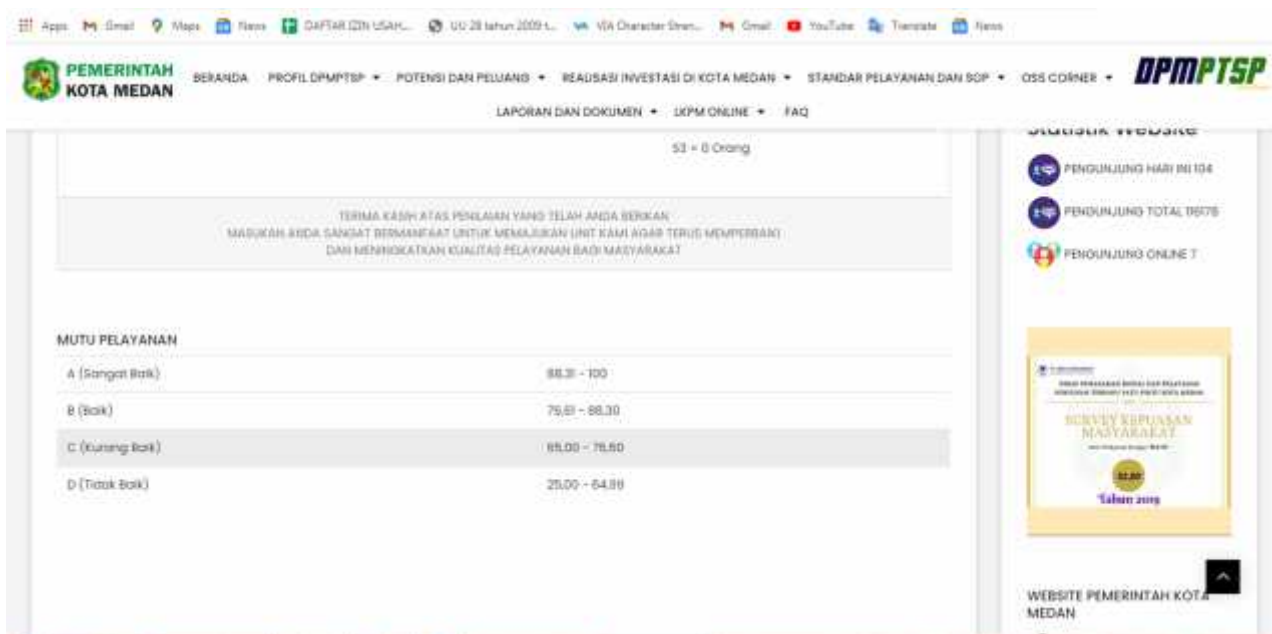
Apps Gmail Maps News DAFTAR IZIN USAH... UU 28 tahun 2009 t... VIA Character Stren... Gmail YouTube Translate News

PEMERINTAH KOTA MEDAN

BERANDA PROFIL DPMPTSP ▾ POTENSI DAN PELUANG ▾ REALISASI INVESTASI DI KOTA MEDAN ▾ STANDAR PELAYANAN DAN SOP ▾ OSS CORNER ▾

DPMPTSP

LAPORAN DAN DOKUMEN ▾ IKPM ONLINE ▾ FAQ

53 = 0 Orang

TERIMA KASIH ATAS PENILAIAN YANG TELAH ANDA BERIKAN
MASUKAN ANDA SANGAT BERMANFAAT UNTUK MEMAJUKAN UNIT KAMI AGAR TERUS MEMPERBAIKI
DAN MENINGKATKAN KUALITAS PELAYANAN BAGI MASYARAKAT

MUTU PELAYANAN

| | |
|---|---|
| A (Sangat Baik) | 88,31 - 100 |
| B (Baik) | 76,61 - 88,30 |
| C (Kurang Baik) | 65,00 - 76,60 |
| D (Tidak Baik) | 25,00 - 64,99 |

Statistik Website

PENGUNJUNG HARI INI 104

PENGUNJUNG TOTAL 11678

PENGUNJUNG ONLINE 7

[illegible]

SURVEY KEPUASAN MASYARAKAT

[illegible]

Tahun 2019

WEBSITE PEMERINTAH KOTA MEDAN